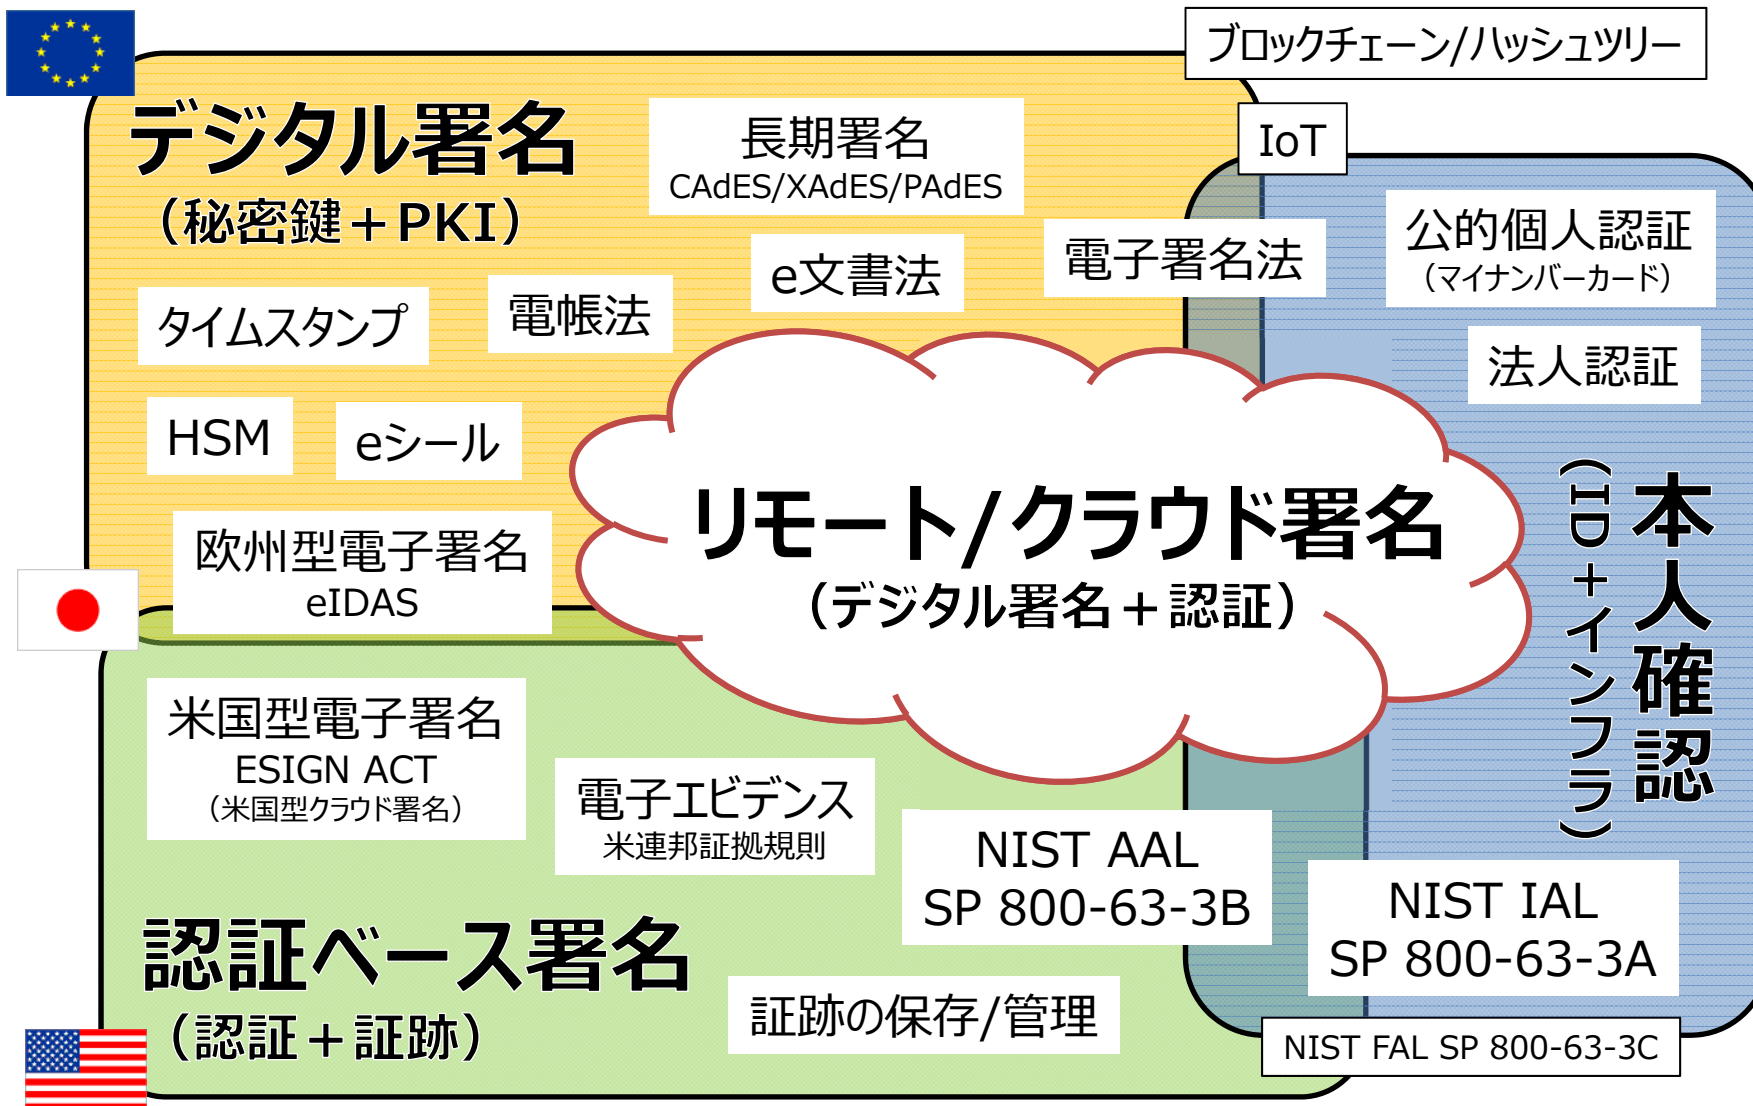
ブロックチェーン/ハッシュツリー

デジタル署名
（秘密鍵＋PKI）

長期署名
CAdES/XAdES/PAdES

IoT

公的個人認証
（マイナンバーカード）

電子署名法

e文書法

タイムスタンプ

電帳法

法人認証

HSM

eシール

リモート/クラウド署名
（デジタル署名＋認証）

本人確認
（ID＋インフラ）

欧州型電子署名
eIDAS

米国型電子署名
ESIGN ACT
（米国型クラウド署名）

電子エビデンス
米連邦証拠規則

NIST AAL
SP 800-63-3B

NIST IAL
SP 800-63-3A

認証ベース署名
（認証＋証跡）

証跡の保存/管理

NIST FAL SP 800-63-3C